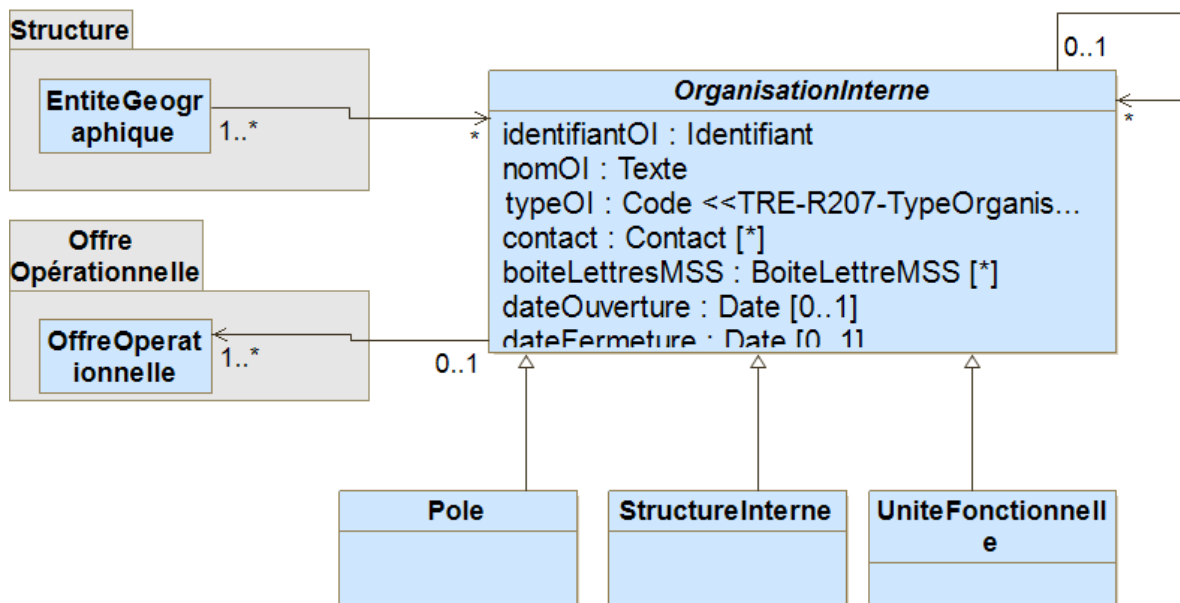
Structure

EntiteGeographique

1..*

*

0..1

OrganisationInterne

*

identifiantOI : Identifiant
nomOI : Texte
typeOI : Code <<TRE-R207-TypeOrganis...
contact : Contact [*]
boiteLettresMSS : BoiteLettreMSS [*]
dateOuverture : Date [0..1]
dateFermeture : Date [0..1]

Offre Opérationnelle

OffreOperationnelle

1..*

0..1

Pole

StructureInterne

UniteFonctionnelle